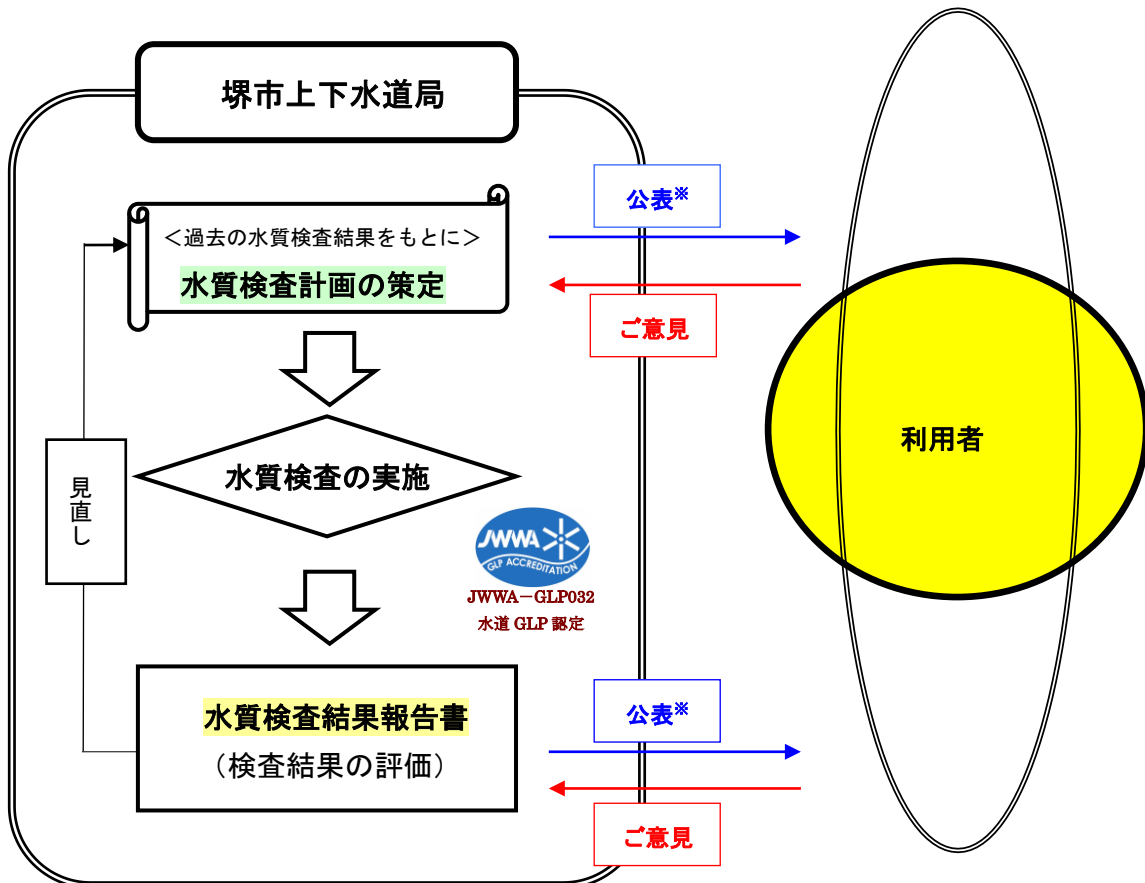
堺市上下水道局

公表※

＜過去の水質検査結果をもとに＞

水質検査計画の策定

ご意見

利用者

見直し

水質検査の実施

JWWA

GLP ACCREDITATION

JWWA－GLP032

水道 GLP 認定

公表※

水質検査結果報告書

（検査結果の評価）

ご意見